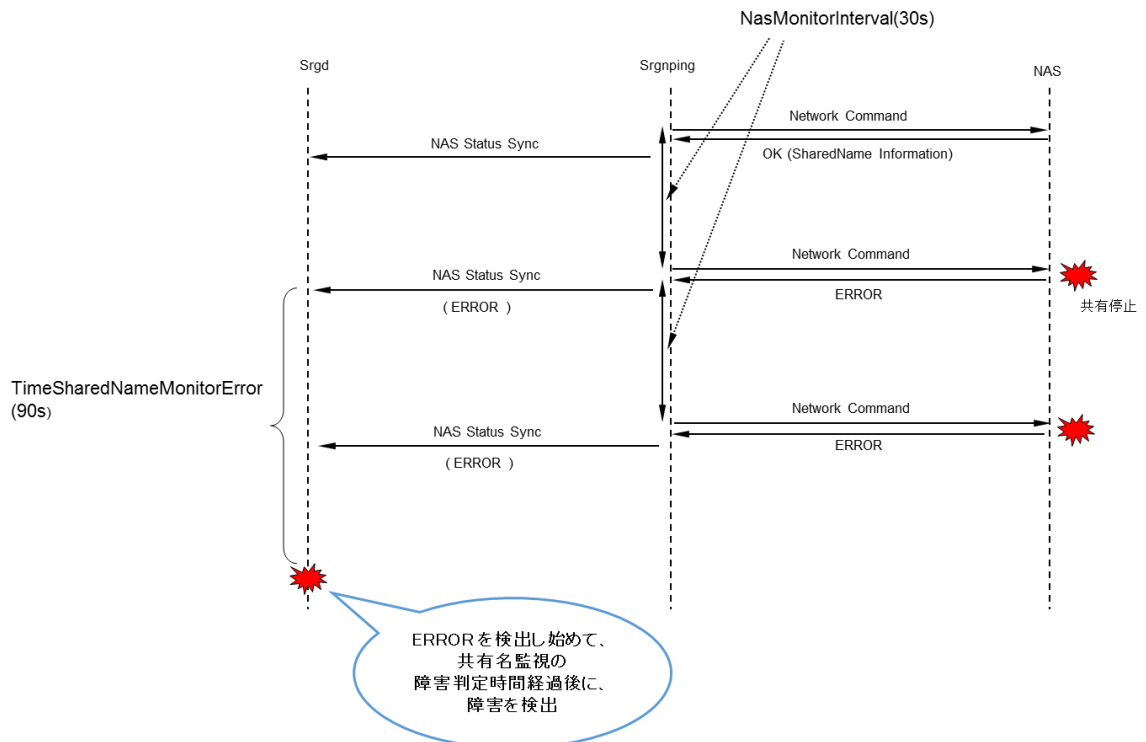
NasMonitorInterval(30s)

Srgd

Srgnping

NAS

Network Command

NAS Status Sync

OK (SharedName Information)

Network Command

NAS Status Sync

ERROR

( ERROR )

共有停止

TimeSharedNameMonitorError (90s)

Network Command

NAS Status Sync

ERROR

( ERROR )

ERRORを検出し始めて、共有名監視の障害判定時間経過後に、障害を検出